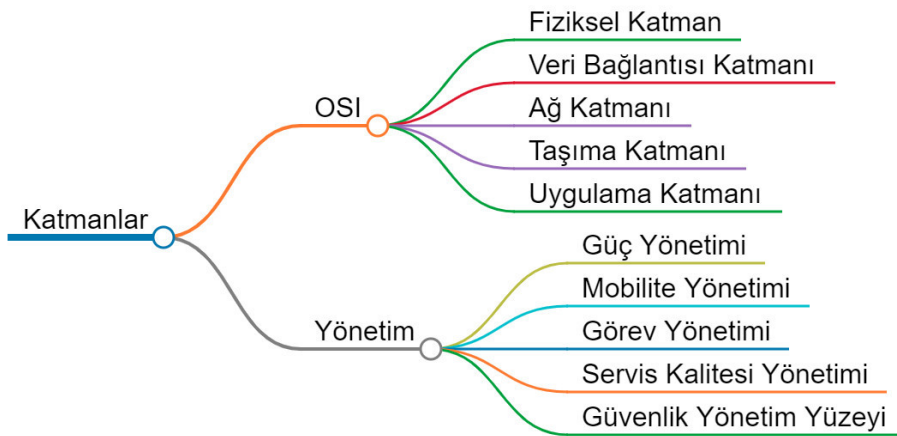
Katmanlar

OSI

Fiziksel Katman

Veri Bağlantısı Katmanı

Ağ Katmanı

Taşıma Katmanı

Uygulama Katmanı

Yönetim

Güç Yönetimi

Mobilite Yönetimi

Görev Yönetimi

Servis Kalitesi Yönetimi

Güvenlik Yönetim Yüzeyi